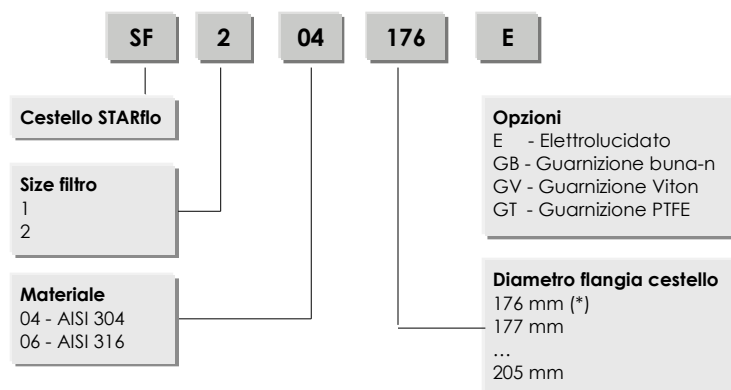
SF 2 04 176 E

Cestello STARflo

Size filtro
1
2

Materiale
04 - AISI 304
06 - AISI 316

Opzioni
E - Elettrolucidato
GB - Guarnizione buna-n
GV - Guarnizione Viton
GT - Guarnizione PTFE

Diametro flangia cestello
176 mm (*)
177 mm
…
205 mm